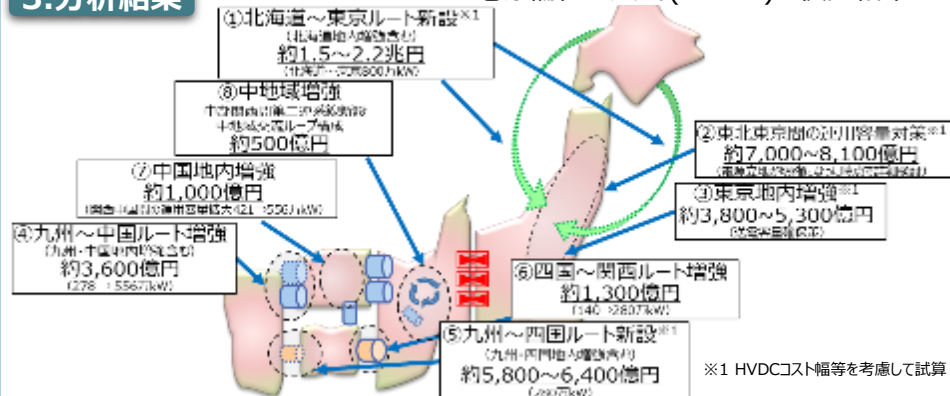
3.分析結果

①北海道～東京ルート新設※1
(北海道地内増強含む)
約1.5～2.2兆円
(北海道～東京800万kW)

⑧中地域増強
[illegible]
約500億円

⑦中国地内増強
約1,000億円
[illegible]

④九州～中国ルート増強
(九州・中国地内増強含む)
約3,600億円
(278 →556万kW)

②東北東京間の運用容量対策※1
約7,000～8,100億円
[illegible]

③東京地内増強※1
約3,800～5,300億円
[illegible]

⑥四国～関西ルート増強
約1,300億円
(140 →280万kW)

⑤九州～四国ルート新設※1
(九州・四国地内増強含む)
約5,800～6,400億円
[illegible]

※1 HVDCコスト幅等を考慮して試算